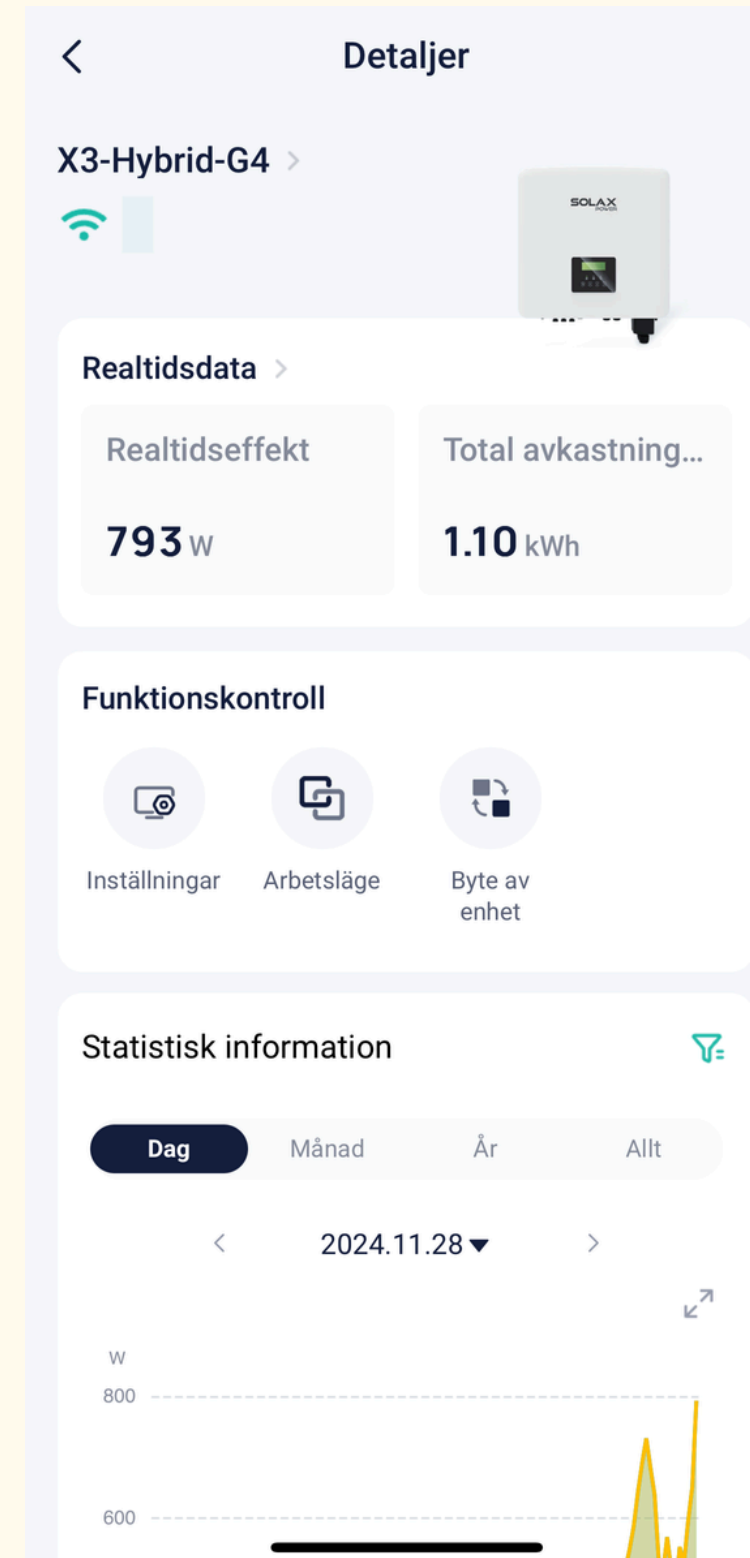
Detaljer

X3-Hybrid-G4

SOLAX POWER

Realtidsdata

Realtidseffekt

793 W

Total avkastning...

1.10 kWh

Funktionskontroll

Inställningar

Arbetsläge

Byte av enhet

Statistisk information

Dag

Månad

År

Allt

2024.11.28

W

800

600